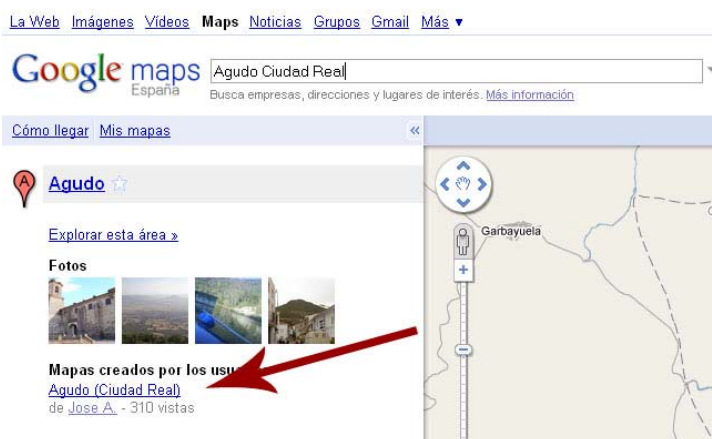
La Web Imágenes Vídeos Maps Noticias Grupos Gmail Más ▾

Google maps España

Agudo Ciudad Real

Busca empresas, direcciones y lugares de interés. Más información

Cómo llegar Mis mapas

«

A

Agudo

Explorar esta área »

Fotos

Mapas creados por los usu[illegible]

Agudo (Ciudad Real)

de Jose A. - 310 vistas

Garbayuela

+

-